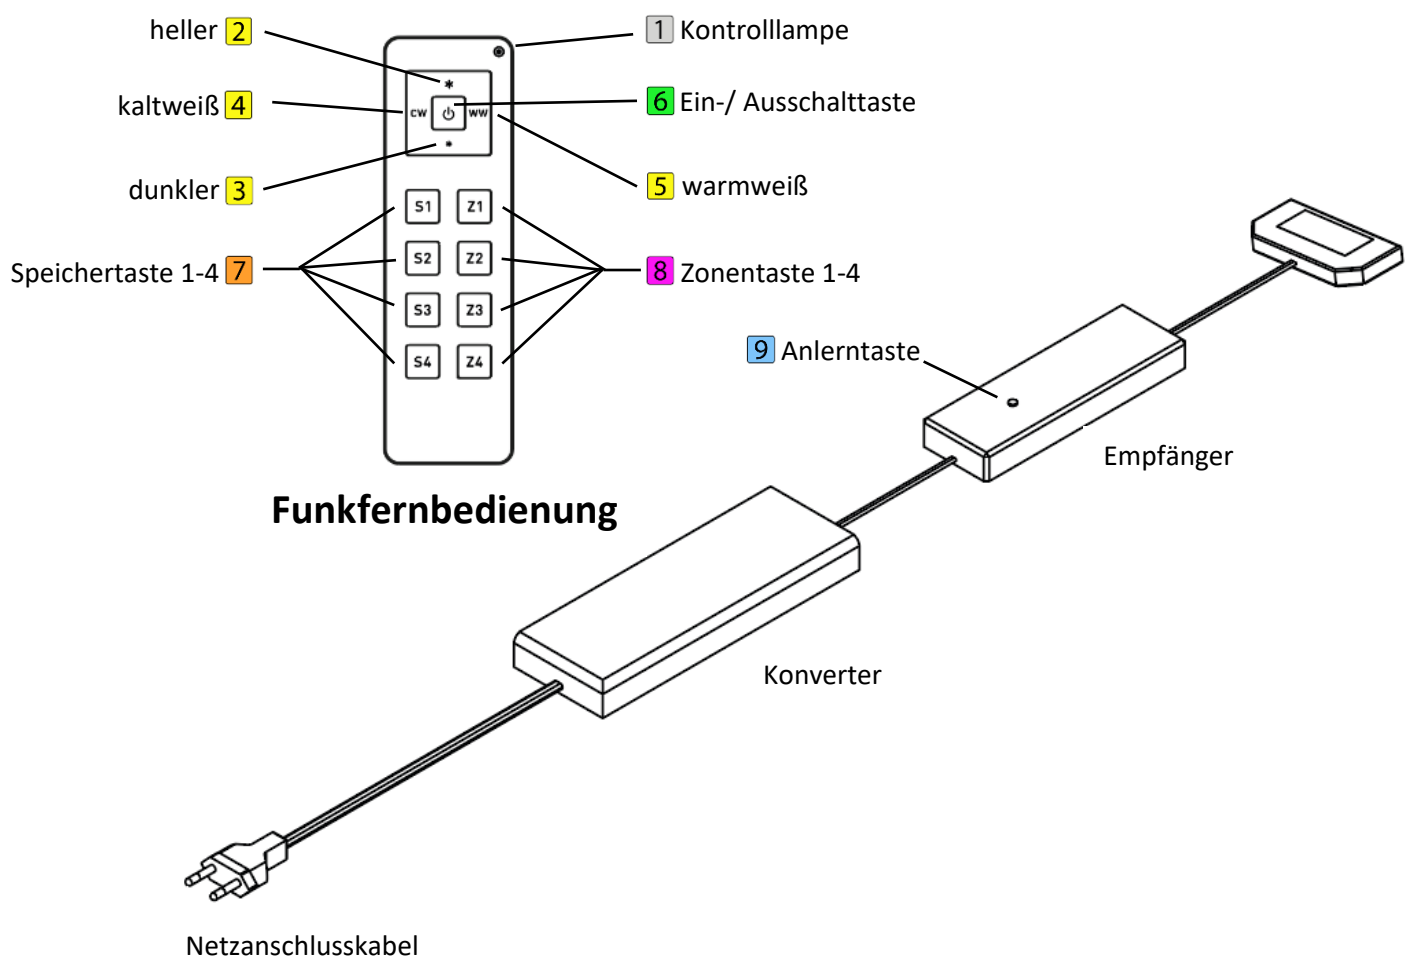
heller 2
1 Kontrolllampe
kaltweiß 4
CW
WW
6 Ein-/ Ausschalttaste
dunkler 3
5 warmweiß
S1
Z1
S2
Z2
S3
Z3
S4
Z4
Speichertaste 1-4 7
8 Zonentaste 1-4
9 Anlerntaste
Empfänger
Funkfernbedienung
Konverter
Netzanschlusskabel